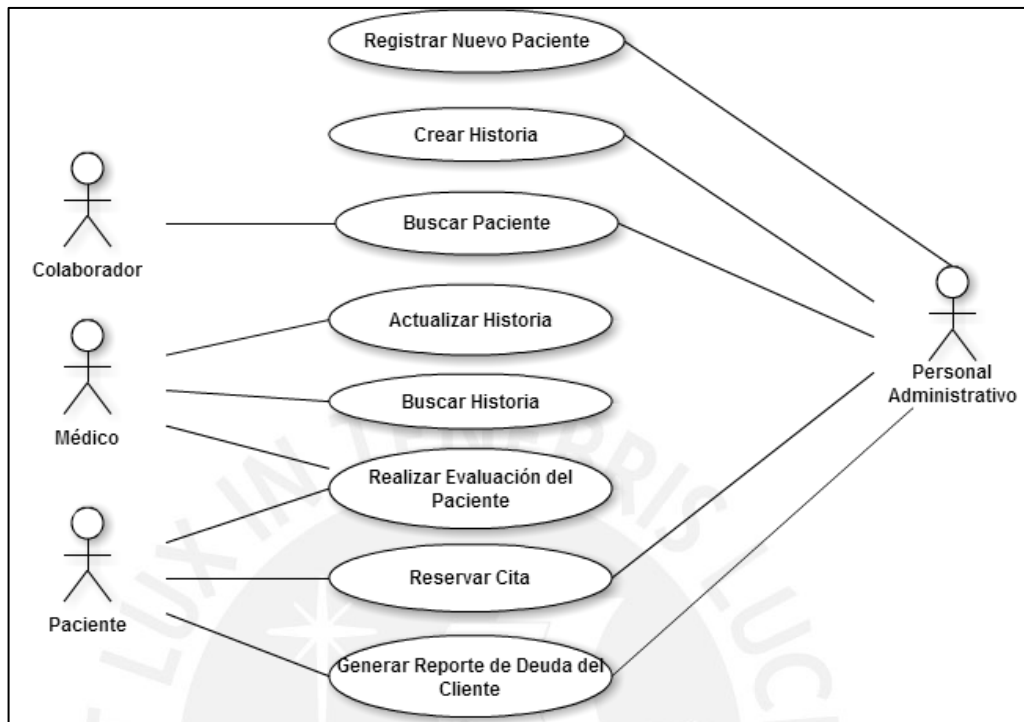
Registrar Nuevo Paciente

Crear Historia

Colaborador

Buscar Paciente

Actualizar Historia

Personal Administrativo

Buscar Historia

Médico

Realizar Evaluación del Paciente

Reservar Cita

Paciente

Generar Reporte de Deuda del Cliente

LUX IN TENEBRIS LUCET